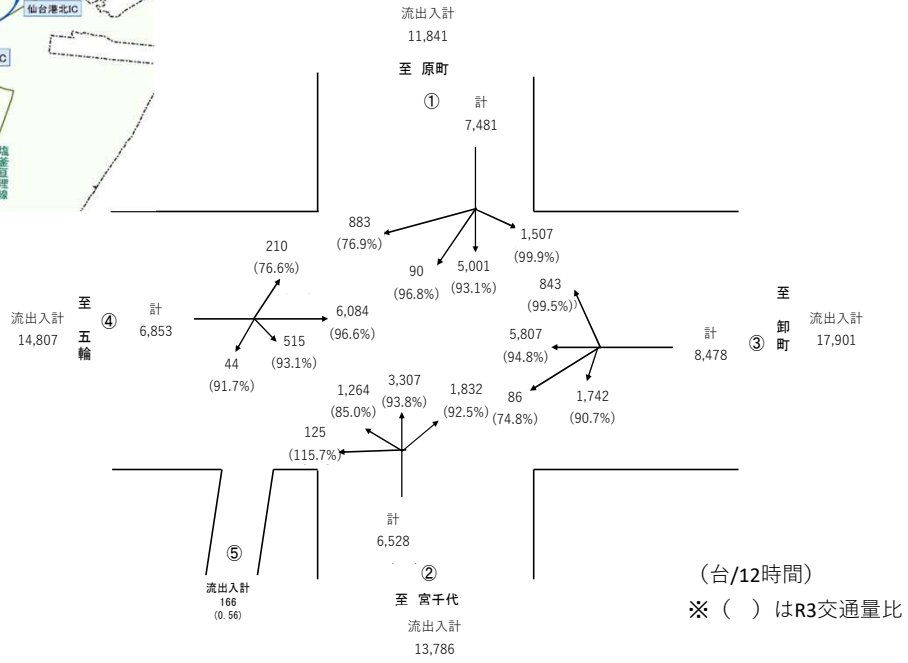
仙台港北IC

IC

塩釜亘理線

流出入計
11,841

至 原町

①
計
7,481

883
(76.9%)

90
(96.8%)

5,001
(93.1%)

1,507
(99.9%)

210
(76.6%)

至
五
輪
④
流出入計
14,807

計
6,853

6,084
(96.6%)

515
(93.1%)

44
(91.7%)

843
(99.5%)

5,807
(94.8%)

86
(74.8%)

1,742
(90.7%)

計
8,478

至
卸
町
③
流出入計
17,901

1,264
(85.0%)

3,307
(93.8%)

1,832
(92.5%)

125
(115.7%)

計
6,528

②
至 宮千代
流出入計
13,786

⑤
流出入計
166
(0.56)

(台/12時間)
※( )はR3交通量比